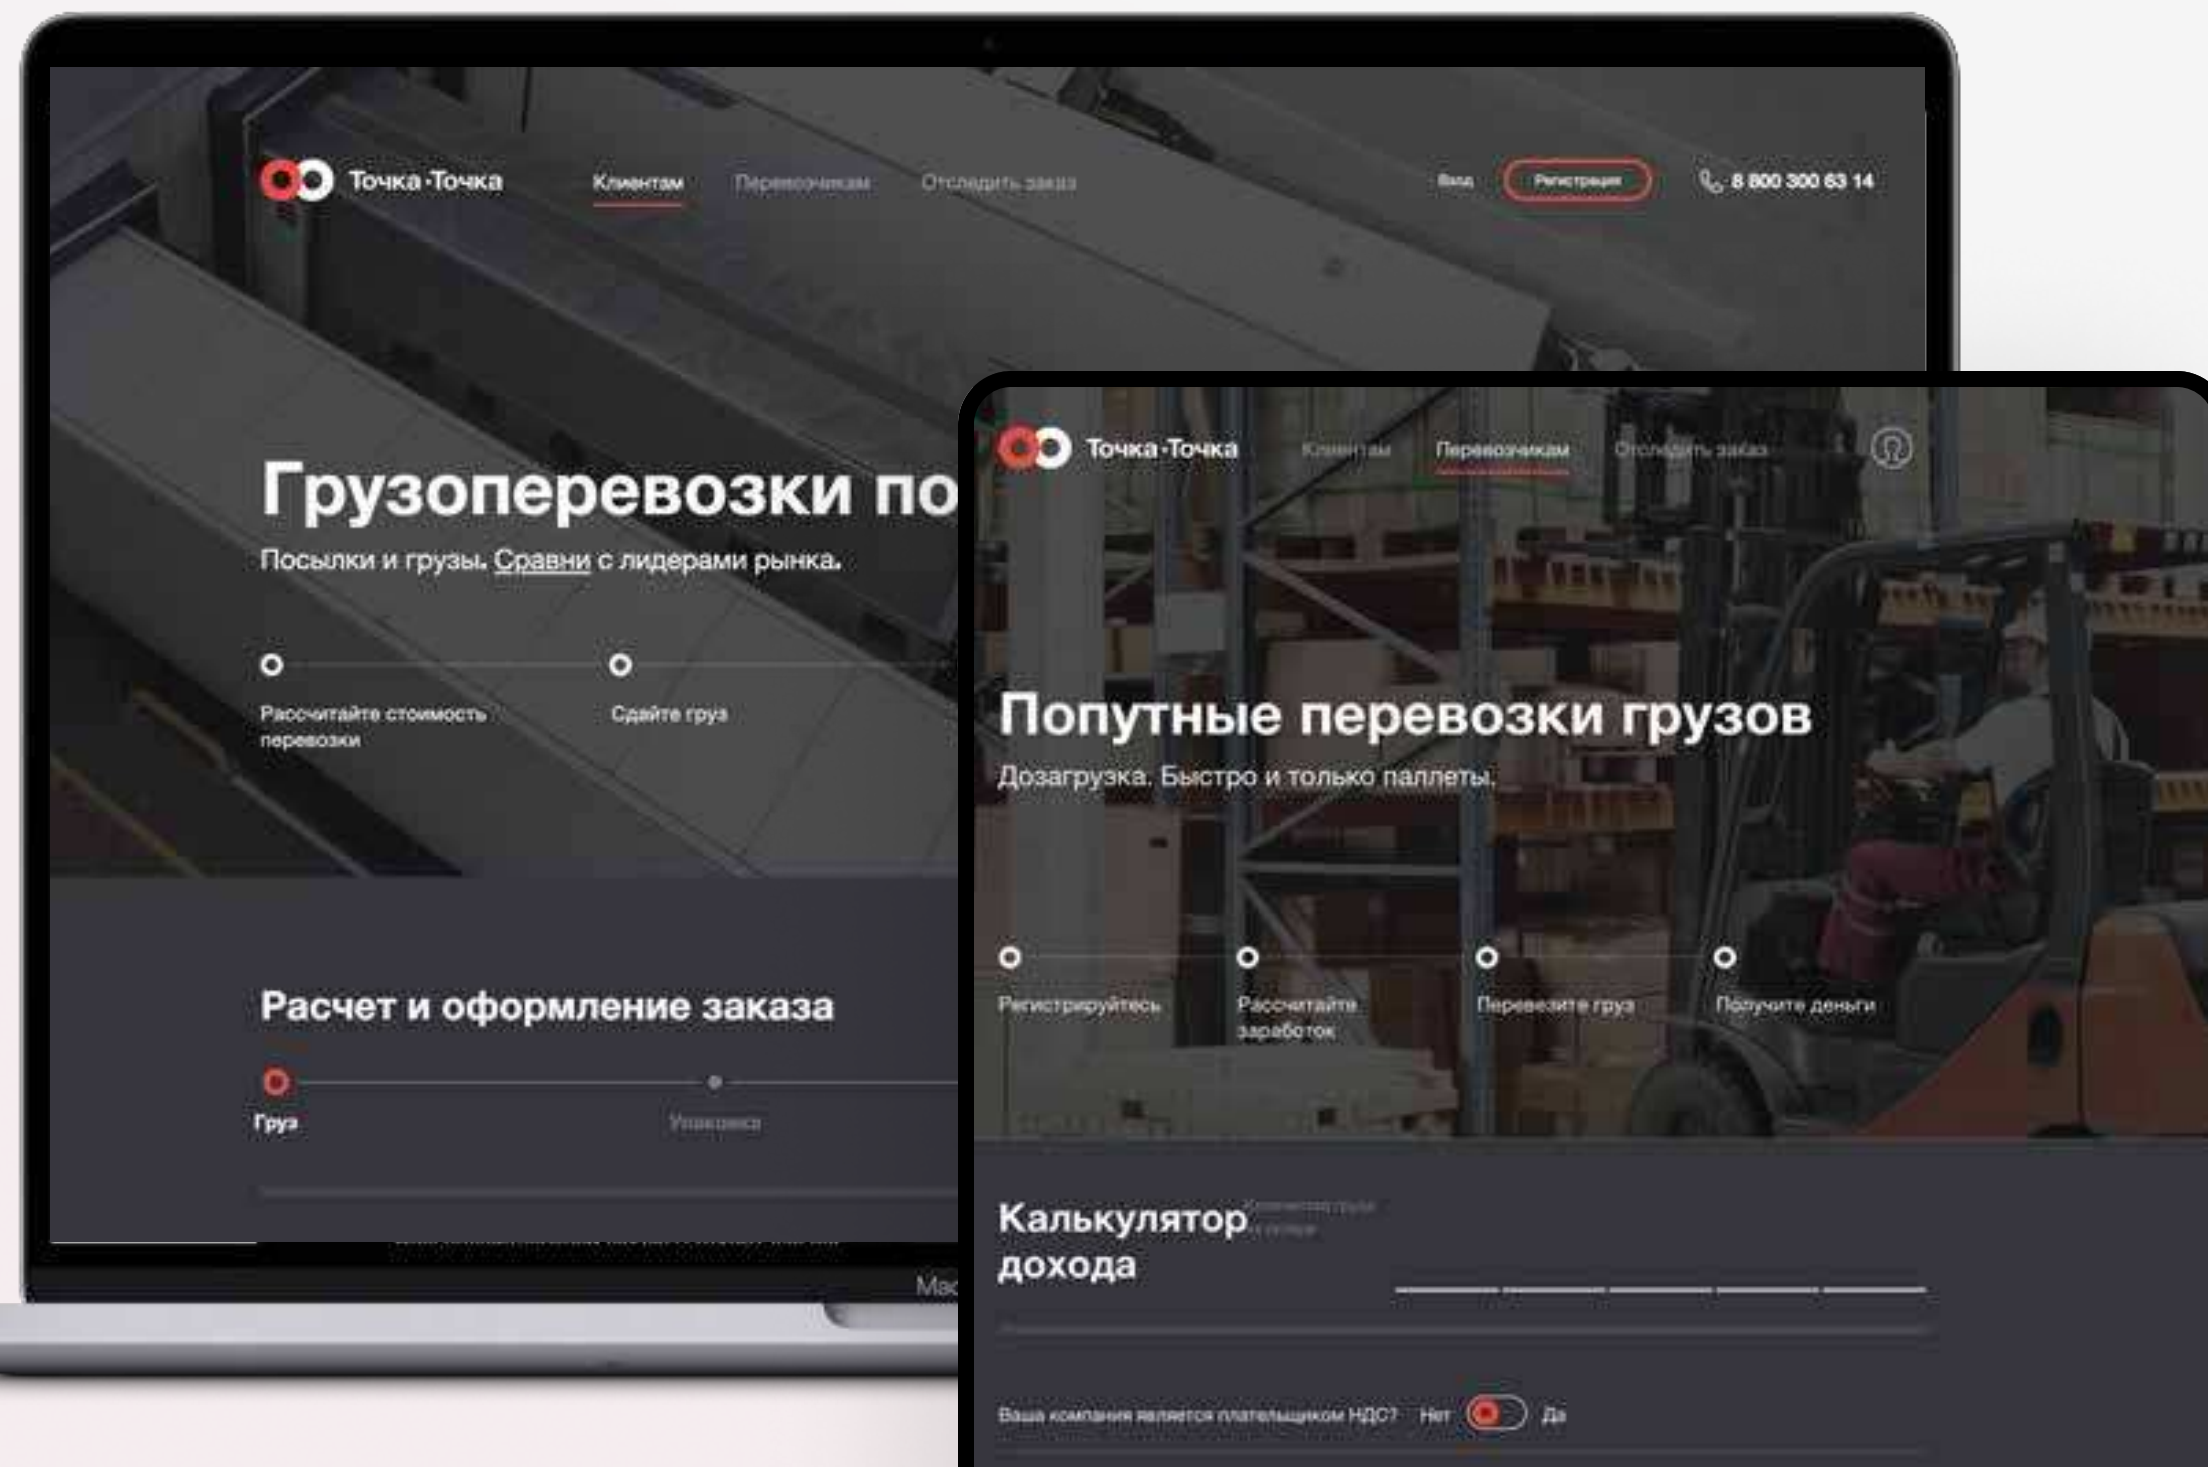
Точка·Точка

Клиентам Перевозчикам Отследить заказ

Вход Регистрация 8 800 300 63 14

Грузоперевозки по

Посылки и грузы. Сравни с лидерами рынка.

Рассчитайте стоимость перевозки

Сдайте груз

Расчет и оформление заказа

Груз

Упаковка

Mac

Точка·Точка

Клиентам Перевозчикам Отследить заказ

Попутные перевозки грузов

Дозагрузка. Быстро и только паллеты.

Регистрируйтесь

Рассчитайте заработок

Перевезите груз

Получите деньги

Калькулятор дохода

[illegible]

Ваша компания является плательщиком НДС? Нет Да